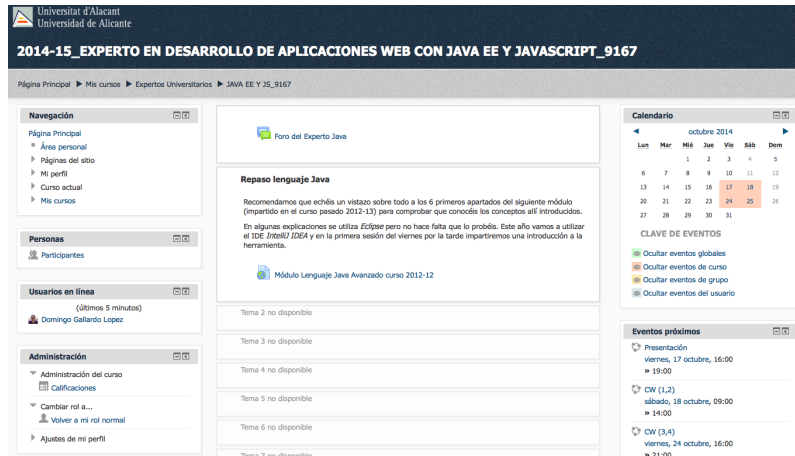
Universitat d'Alacant
Universidad de Alicante

2014-15_EXPERTO EN DESARROLLO DE APLICACIONES WEB CON JAVA EE Y JAVASCRIPT_9167

Página Principal ▶ Mis cursos ▶ Expertos Universitarios ▶ JAVA EE Y JS_9167

Navegación
Página Principal
Área personal
Páginas del sitio
Mi perfil
Curso actual
Mis cursos

Personas
Participantes

Usuarios en línea
(últimos 5 minutos)
Domingo Gallardo Lopez

Administración
Administración del curso
Calificaciones
Cambiar rol a...
Volver a mi rol normal
Ajustes de mi perfil

Foro del Experto Java

Repaso lenguaje Java

Recomendamos que echéis un vistazo sobre todo a los 6 primeros apartados del siguiente módulo (impartido en el curso pasado 2012-13) para comprobar que conocéis los conceptos allí introducidos.

En algunas explicaciones se utiliza Eclipse pero no hace falta que lo probéis. Este año vamos a utilizar el IDE IntelliJ IDEA y en la primera sesión del viernes por la tarde impartiremos una introducción a la herramienta.

Módulo Lenguaje Java Avanzado curso 2012-12

Tema 2 no disponible
Tema 3 no disponible
Tema 4 no disponible
Tema 5 no disponible
Tema 6 no disponible
Tema 7 no disponible

Calendario
octubre 2014

| Lun | Mar | Mié | Jue | Vie | Sáb | Dom |
|---|---|---|---|---|---|---|
| | | 1 | 2 | 3 | 4 | 5 |
| 6 | 7 | 8 | 9 | 10 | 11 | 12 |
| 13 | 14 | 15 | 16 | 17 | 18 | 19 |
| 20 | 21 | 22 | 23 | 24 | 25 | 26 |
| 27 | 28 | 29 | 30 | 31 | | |

CLAVE DE EVENTOS
Ocultar eventos globales
Ocultar eventos de curso
Ocultar eventos de grupo
Ocultar eventos del usuario

Eventos próximos
Presentación
viernes, 17 octubre, 16:00
» 19:00
CW (1,2)
sábado, 18 octubre, 09:00
» 14:00
CW (3,4)
viernes, 24 octubre, 16:00
» 21:00